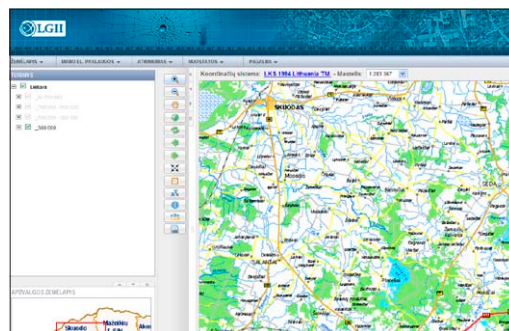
LGII

ŽEMĖLAPIS ▾ | MANO EL. PASLAUGOS ▾ | ATRINKIMAS ▾ | MASTELIS ▾ | PAGALBA ▾

TURINYS

Lietuva

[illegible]

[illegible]

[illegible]

_56609

Koordinačių sistema: LKS 1994 Lithuania TM - Mastelis: 1 283 367

SKUODAS

Mosėdis

SEDA

SALANTAI

APŽVALGOS ŽEMĖLAPIS

Skuodo

Mažeikių

Akm